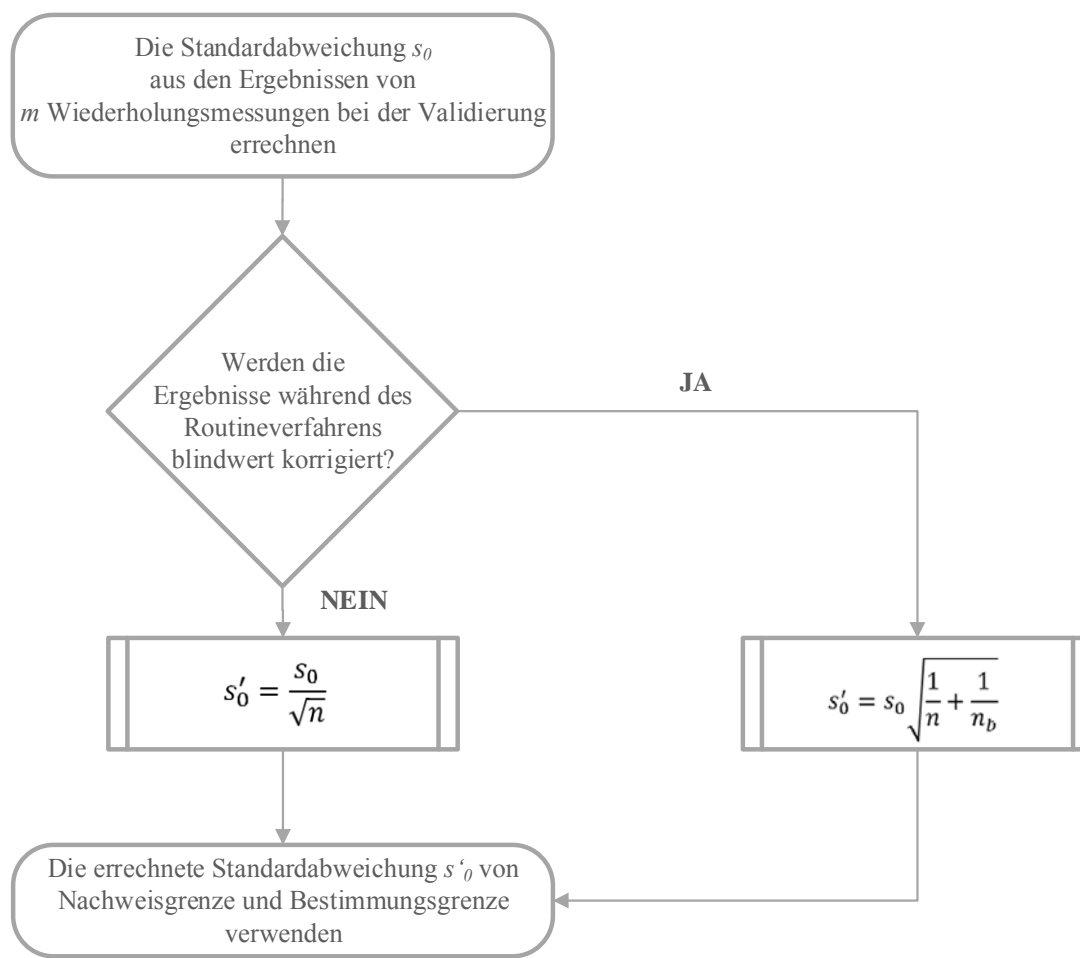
Die Standardabweichung $s_0$ aus den Ergebnissen von $m$ Wiederholungsmessungen bei der Validierung errechnen

Werden die Ergebnisse während des Routineverfahrens blindwert korrigiert?

JA

NEIN

$s_0' = \frac{s_0}{\sqrt{n}}$

$s_0' = s_0 \sqrt{\frac{1}{n} + \frac{1}{n_b}}$

Die errechnete Standardabweichung $s'_0$ von Nachweisgrenze und Bestimmungsgrenze verwenden